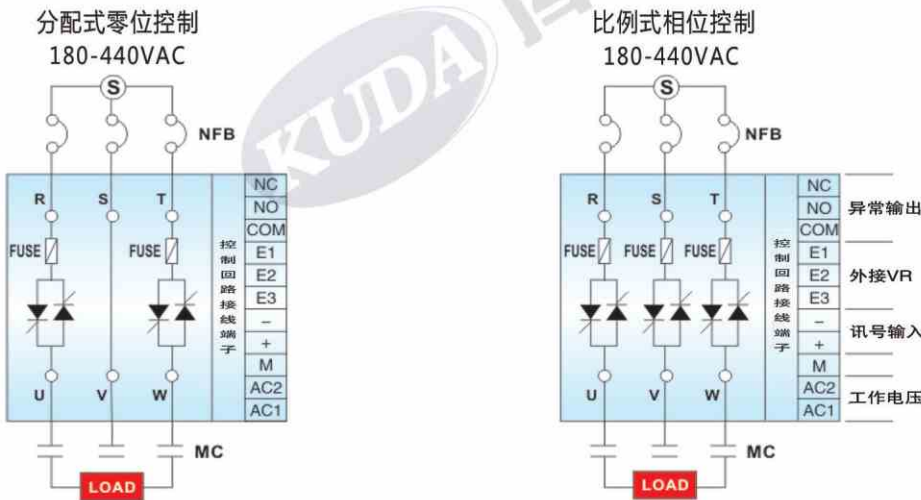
分配式零位控制
180-440VAC

S

NFB

R S T

FUSE FUSE

控制回路接线端子

NC
NO
COM
E1
E2
E3
−
+
M
AC2
AC1

U V W

MC

LOAD

KUDA

比例式相位控制
180-440VAC

S

NFB

R S T

FUSE FUSE FUSE

控制回路接线端子

NC
NO
COM
E1
E2
E3
−
+
M
AC2
AC1

异常输出
外接VR
讯号输入
工作电压

U V W

MC

LOAD